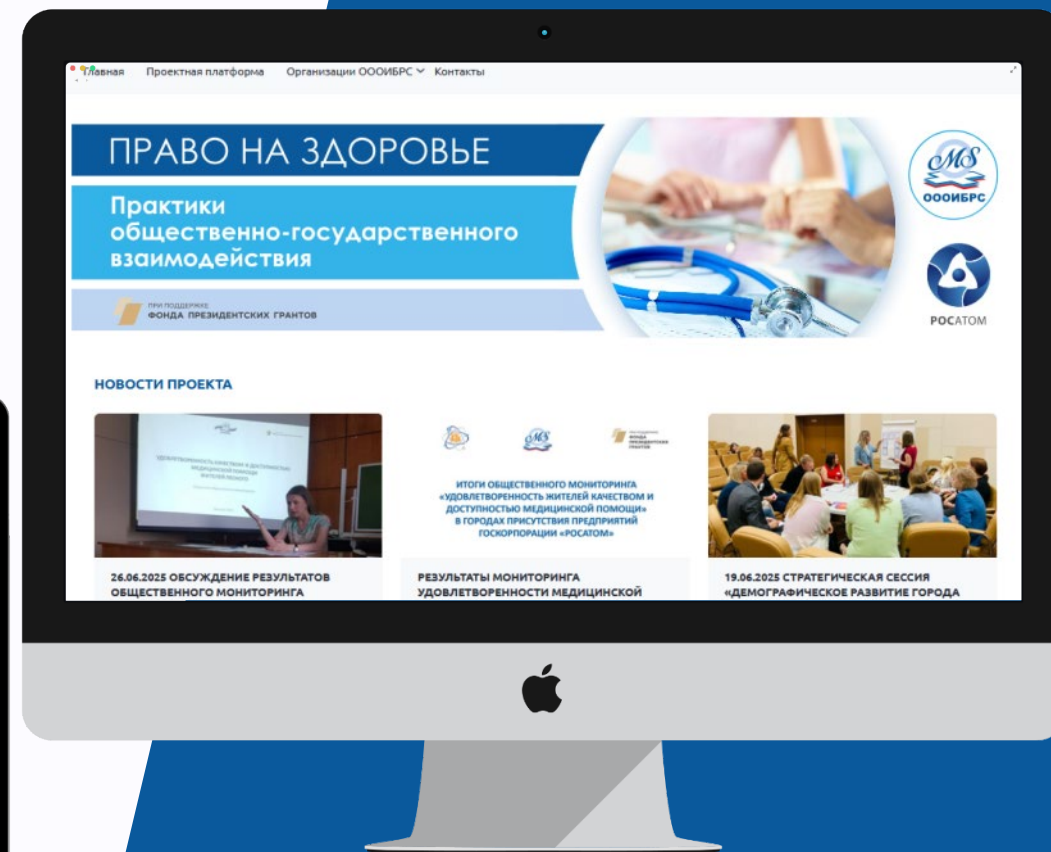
Главная Проектная платформа Организации ОООИБРС Контакты

ПРАВО НА ЗДОРОВЬЕ

Практики общественно-государственного взаимодействия

ПРИ ПОДДЕРЖКЕ ФОНДА ПРЕЗИДЕНТСКИХ ГРАНТОВ

MS ОООИБРС

РОСАТОМ

НОВОСТИ ПРОЕКТА

26.06.2025 ОБСУЖДЕНИЕ РЕЗУЛЬТАТОВ ОБЩЕСТВЕННОГО МОНИТОРИНГА

ИТОГИ ОБЩЕСТВЕННОГО МОНИТОРИНГА «УДОВЛЕТВОРЕННОСТЬ ЖИТЕЛЕЙ КАЧЕСТВОМ И ДОСТУПНОСТЬЮ МЕДИЦИНСКОЙ ПОМОЩИ» В ГОРОДАХ ПРИСУТСТВИЯ ПРЕДПРИЯТИЙ ГОСКОРПОРАЦИИ «РОСАТОМ»

РЕЗУЛЬТАТЫ МОНИТОРИНГА УДОВЛЕТВОРЕННОСТИ МЕДИЦИНСКОЙ

19.06.2025 СТРАТЕГИЧЕСКАЯ СЕССИЯ «ДЕМОГРАФИЧЕСКОЕ РАЗВИТИЕ ГОРОДА